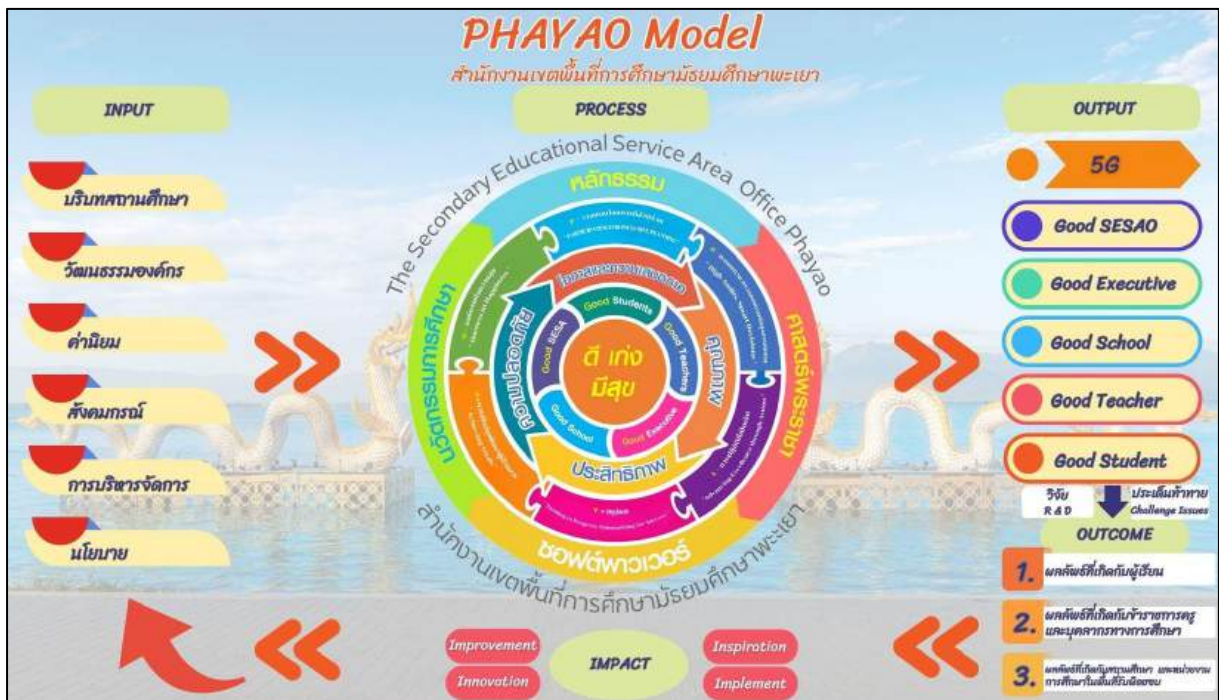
PHAYAO Model

สำนักงานเขตพื้นที่การศึกษามัธยมศึกษาพะเยา

INPUT

บริบทสถานศึกษา

วัฒนธรรมองค์กร

ค่านิยม

สังคมกรณ์

การบริหารจัดการ

นโยบาย

PROCESS

The Secondary Educational Service Area Office Phayao

หลักธรรม

ศาสตร์พระราชา

ซอฟต์พาวเวอร์

นวัตกรรมการศึกษา

โอกาสและความเสมอภาค

คุณภาพ

ประสิทธิภาพ

ความปลอดภัย

Good Students

Good Teachers

Good Executive

Good School

Good SESA

ดี เก่ง มีสุข

สำนักงานเขตพื้นที่การศึกษามัธยมศึกษาพะเยา

OUTPUT

5G

Good SESAO

Good Executive

Good School

Good Teacher

Good Student

วิจัย R & D

ประเด็นท้าทาย Challenge Issues

OUTCOME

1. ผลลัพธ์ที่เกิดกับผู้เรียน

2. ผลลัพธ์ที่เกิดกับข้าราชการครู และบุคลากรทางการศึกษา

3. ผลลัพธ์ที่เกิดกับสถานศึกษา และหน่วยงานการศึกษาในพื้นที่รับผิดชอบ

Improvement

Innovation

IMPACT

Inspiration

Implement